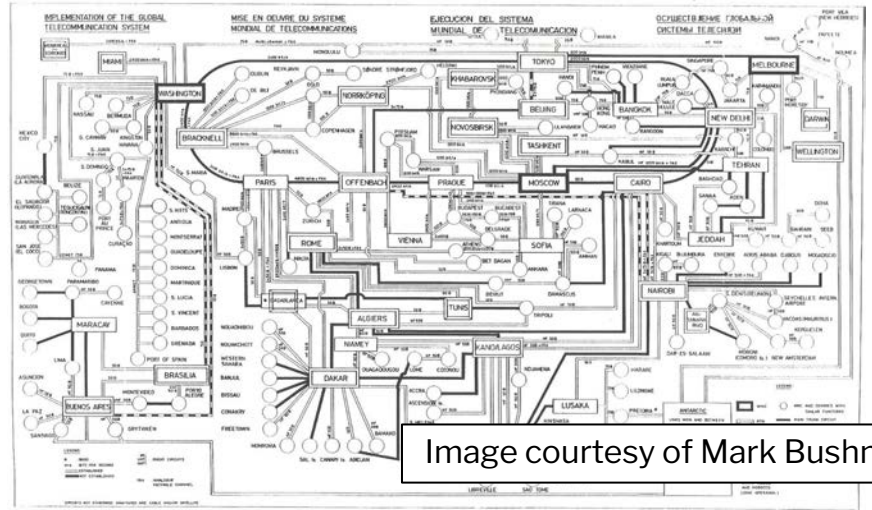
IMPLEMENTATION OF THE GLOBAL TELECOMMUNICATION SYSTEM

MISE EN OEUVRE DU SYSTEME MONDIAL DE TELECOMMUNICATIONS

EJECUCION DEL SISTEMA MUNDIAL DE TELECOMUNICACION

ОСУЩЕСТВЛЕНИЕ ГЛОБАЛЬНОЙ СИСТЕМЫ ТЕЛЕСВЯЗИ

MIAMI

WASHINGTON

BRACKNELL

NORRKÖPING

KHABAROVSK

TOKYO

MELBOURNE

BEIJING

BANGKOK

NOVOSIBIRSK

NEW DELHI

DARWIN

TASHKENT

WELLINGTON

PARIS

OFFENBACH

PRAGUE

MOSCOW

CAIRO

TEHRAN

ROME

VIENNA

SOFIA

JEDDAH

TUNIS

NAIROBI

CASABLANCA

ALGIERS

MARACAY

NIAMEY

KANO/LAGOS

BRASILIA

DAKAR

LUSAKA

BUENOS AIRES

MEXICO CITY

NASSAU

BERMUDA

KINGSTON

DUBLIN

REYKJAVIK

OSLO

DE BILT

COPENHAGEN

BRUSSELS

ZURICH

MADRID

LISBON

HELSINKI

WARSAW

BUDAPEST

BUCHAREST

BELGRADE

ATHENS

ANKARA

BEIRUT

DAMASCUS

NICOSIA

LARNACA

BET DAGAN

TRIPOLI

HANOI

SINGAPORE

JAKARTA

KARACHI

KABUL

BAGHDAD

KUWAIT

BAHRAIN

DOHA

ADDIS ABABA

DJIBOUTI

MOGADISCIO

ENTEBBE

BUJUMBURA

DAR ES SALAAM

HARARE

LILONGWE

PRETORIA

NOUAKCHOTT

BANJUL

BISSAU

CONAKRY

FREETOWN

MONROVIA

ABIDJAN

ACCRA

LOME

COTONOU

OUAGADOUGOU

BAMAKO

LIBREVILLE

SAO TOME

NDJAMENA

GEORGETOWN

PARAMARIBO

CAYENNE

BOGOTA

QUITO

LIMA

ASUNCION

LA PAZ

SANTIAGO

MONTEVIDEO

PORTO ALEGRE

PORT OF SPAIN

BARBADOS

GRENADA

S. VINCENT

S. LUCIA

MARTINIQUE

DOMINICA

GUADELOUPE

MONTSERRAT

ANTIGUA

S. KITTS

CURACAO

PANAMA

SAN JOSE EL COCO

TEGUCIGALPA

BELIZE

GUATEMALA

EL SALVADOR

S. JUAN

S. DOMINGO

PORT PRINCE

HONOLULU

NOUMEA

PORT MORESBY

DHAKA

SEYCHELLES

MADAGASCAR

MAURITIUS

KERGUELEN

NEW AMSTERDAM

LEGEND

Image courtesy of Mark Bushn